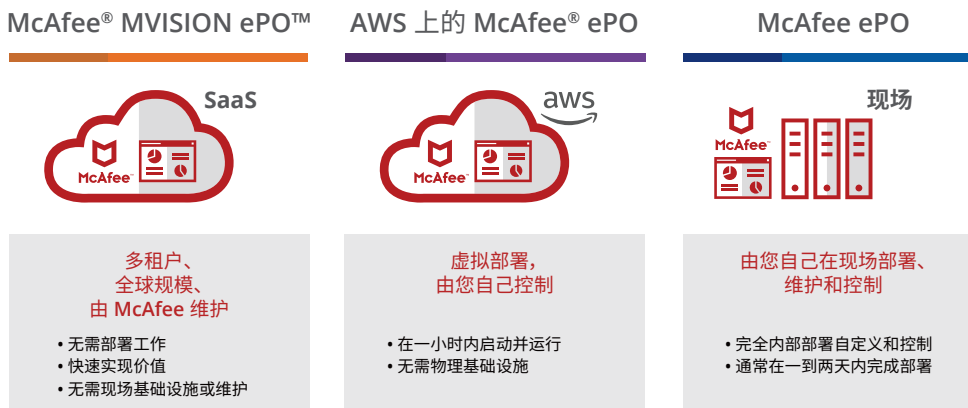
McAfee® MVISION ePO™

SaaS

McAfee

多租户、
全球规模、
由 McAfee 维护

• 无需部署工作
• 快速实现价值
• 无需现场基础设施或维护

AWS 上的 McAfee® ePO

aws

McAfee

虚拟部署，
由您自己控制

• 在一小时内启动并运行
• 无需物理基础设施

McAfee ePO

现场

McAfee

由您自己在现场部署、
维护和控制

• 完全内部部署自定义和控制
• 通常在一到两天内完成部署